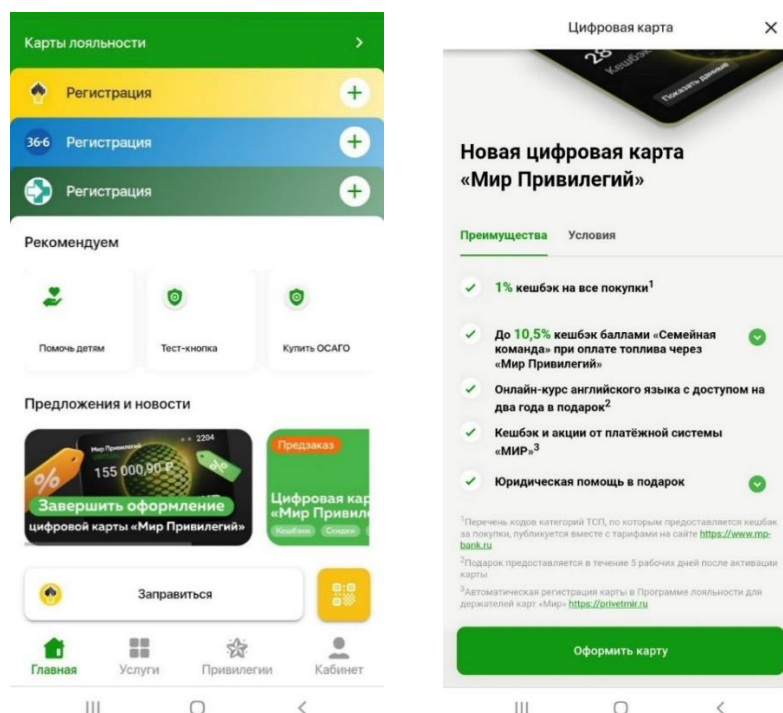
Карты лояльности

Регистрация

36.6 Регистрация

Регистрация

Рекомендуем

Помочь детям

Тест-кнопка

Купить ОСАГО

Предложения и новости

Мир Привилегий 2204

155 000,90 ₽

%

Завершить оформление цифровой карты «Мир Привилегий»

Предзаказ

Цифровая кар «Мир Привиле

Кешбэк Скидки

Заправиться

Главная Услуги Привилегии Кабинет

Цифровая карта ×

28

Кешбэк

Показать данные

Новая цифровая карта «Мир Привилегий»

Преимущества Условия

1% кешбэк на все покупки$^1$

До 10,5% кешбэк баллами «Семейная команда» при оплате топлива через «Мир Привилегий»

Онлайн-курс английского языка с доступом на два года в подарок$^2$

Кешбэк и акции от платёжной системы «МИР»$^3$

Юридическая помощь в подарок

$^1$Перечень кодов категорий ТСП, по которым предоставляется кешбэк за покупки, публикуется вместе с тарифами на сайте https://www.mp-bank.ru

$^2$Подарок предоставляется в течение 5 рабочих дней после активации карты

$^3$Автоматическая регистрация карты в Программе лояльности для держателей карт «Мир» https://privetmir.ru

Оформить карту